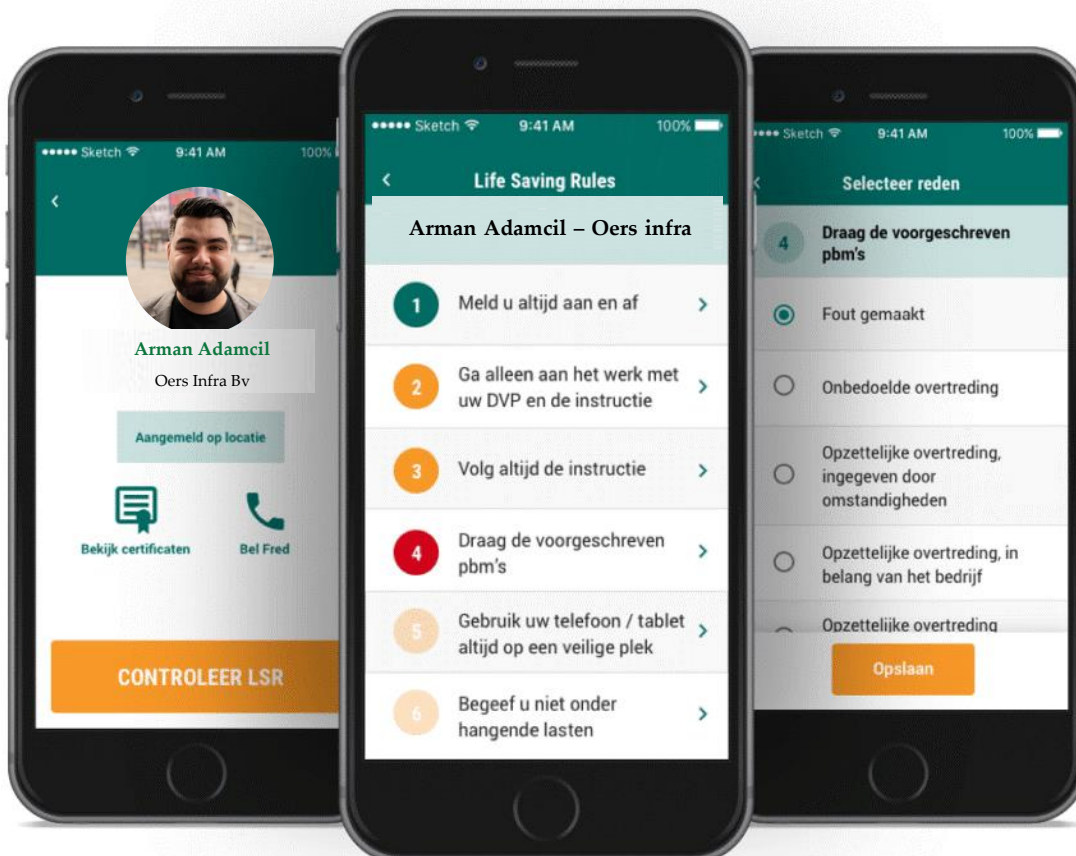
••••• Sketch 9:41 AM 100%

<

Arman Adamcil

Oers Infra Bv

Aangemeld op locatie

Bekijk certificaten

Bel Fred

CONTROLEER LSR

••••• Sketch 9:41 AM 100%

<

Life Saving Rules

Arman Adamcil – Oers infra

1 Meld u altijd aan en af >

2 Ga alleen aan het werk met uw DVP en de instructie >

3 Volg altijd de instructie >

4 Draag de voorgeschreven pbm's >

5 Gebruik uw telefoon / tablet altijd op een veilige plek >

6 Begeef u niet onder hangende lasten >

••••• Sketch 9:41 AM 100%

<

Selecteer reden

4 Draag de voorgeschreven pbm's

Fout gemaakt

Onbedoelde overtreding

Opzettelijke overtreding, ingegeven door omstandigheden

Opzettelijke overtreding, in belang van het bedrijf

Opzettelijke overtreding

Opslaan